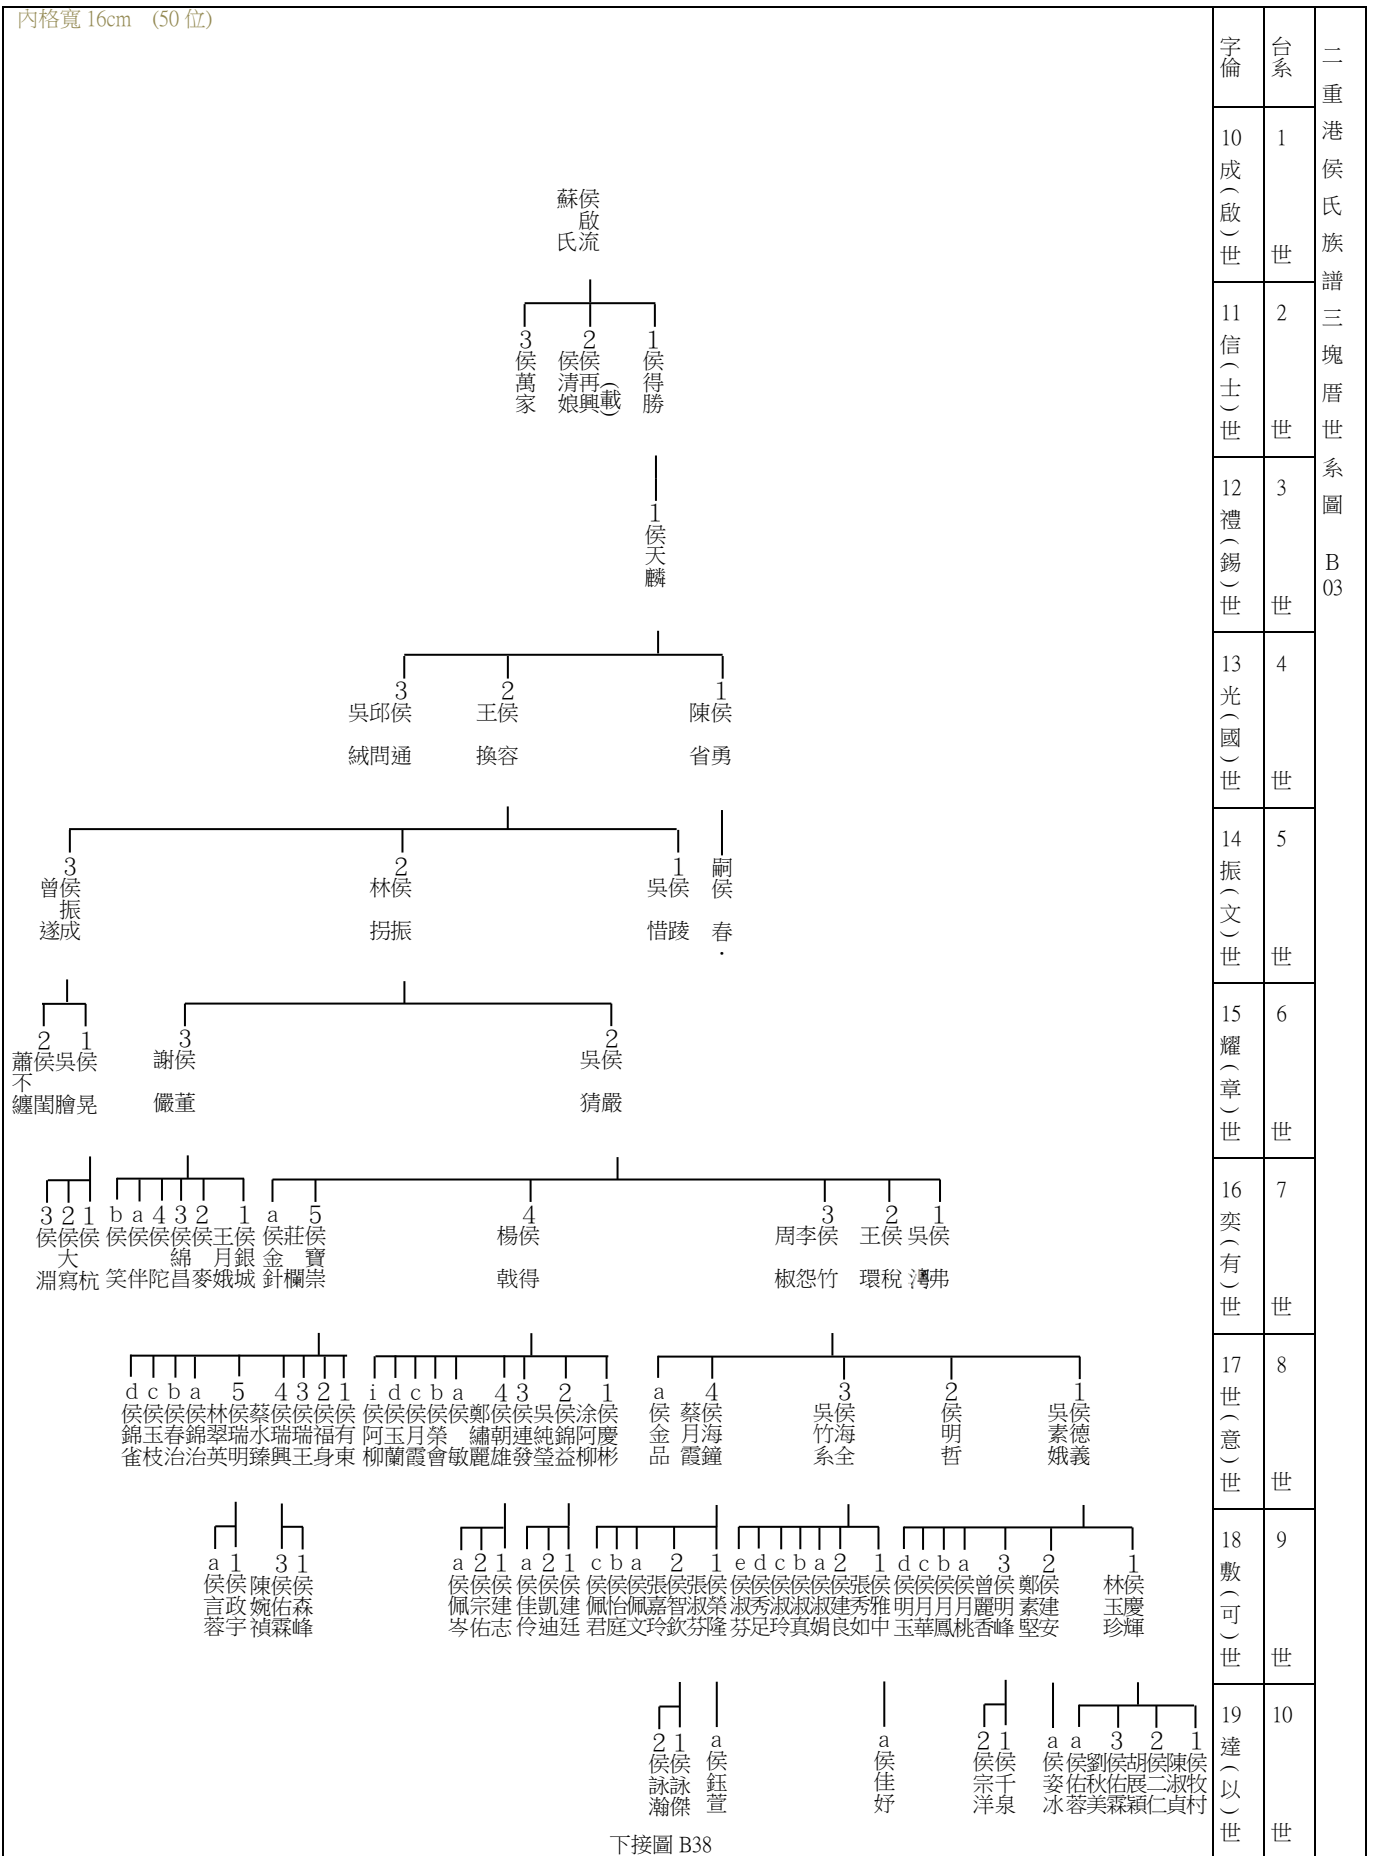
內格寬 16cm (50 位)

二重港侯氏族譜三塊厝世系圖 B03

| 字倫 | 台系 |
|---|---|
| 10 成(啟)世 | 1 世 |
| 11 信(士)世 | 2 世 |
| 12 禮(錫)世 | 3 世 |
| 13 光(國)世 | 4 世 |
| 14 振(文)世 | 5 世 |
| 15 耀(章)世 | 6 世 |
| 16 奕(有)世 | 7 世 |
| 17 世(意)世 | 8 世 |
| 18 敷(可)世 | 9 世 |
| 19 達(以)世 | 10 世 |

侯啟流 蘇氏

1 侯得勝
2 侯再興(載) 清娘
3 侯萬家

1 侯天麟

1 侯省勇 陳
2 侯換容 王
3 侯通 邱絨 吳問

嗣 侯春・

1 侯惜踐 吳
2 侯拐振 林
3 侯振成 曾遂

1 侯晃 吳贍
2 侯不纏 蕭闔

2 侯猜嚴 吳
3 侯儼董 謝

1 侯杭
2 侯大寫
3 侯淵

1 侯銀城 王月娥
2 侯麥
3 侯錦昌 綿
4 侯陀
a 侯伴
b 侯笑

5 侯寶崇 莊金欄
a 侯金針

4 侯戟得 楊
3 侯竹 李椒 周怨
2 侯稅 王環
1 侯弗 吳灣

1 侯有東
2 侯福身
3 侯瑞王
4 侯瑞興 蔡水臻
5 侯明 林翠英
a 侯錦治
b 侯春治
c 侯玉枝
d 侯錦雀

1 侯慶彬 涂阿柳
2 侯錦益 吳純瑩
3 侯連發
4 侯朝雄 鄭繡麗
a 侯敏
b 侯會
c 侯榮霞 月
d 侯玉蘭
i 侯阿柳

4 侯海鐘 蔡月霞
a 侯金品
3 侯竹全 吳海系
2 侯明哲
1 侯德義 吳素娥

1 侯政宇
a 侯言蓉
1 侯森峰
3 侯佑霖 陳婉禎

1 侯建志
2 侯宗佑
a 侯佩岑
1 侯建廷
2 侯凱迪
a 侯佳伶
1 侯榮隆 張淑芬
2 侯智欽 張嘉玲
a 侯佩文
b 侯怡庭
c 侯佩君
1 侯雅中
2 侯秀如 張建良
a 侯淑娟
b 侯淑真
c 侯淑玲
d 侯秀足
e 侯淑芬
2 侯建安 鄭素堅
3 侯明峰 曾麗香
a 侯月桃
b 侯月鳳
c 侯月華
d 侯明玉
1 侯慶輝 林玉珍

1 侯詠傑
2 侯詠瀚
a 侯鈺萱
a 侯佳妤
1 侯千泉
2 侯宗洋
1 侯牧村 陳淑貞
2 侯二仁 胡展穎
3 侯佑霖 劉秋美
a 侯佑蓉
a 侯姿冰

下接圖 B38